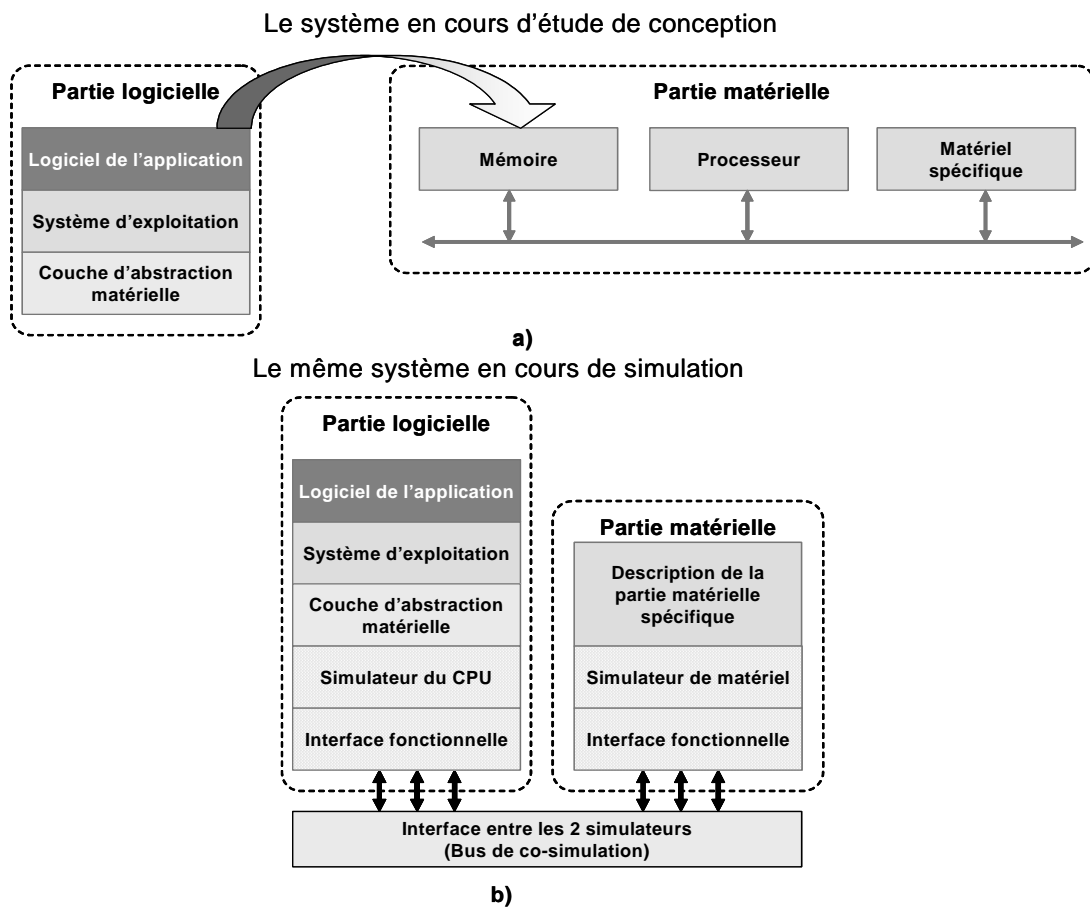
Le système en cours d'étude de conception

Partie logicielle

Logiciel de l'application

Système d'exploitation

Couche d'abstraction matérielle

Partie matérielle

Mémoire

Processeur

Matériel spécifique

a)

Le même système en cours de simulation

Partie logicielle

Logiciel de l'application

Système d'exploitation

Couche d'abstraction matérielle

Simulateur du CPU

Interface fonctionnelle

Partie matérielle

Description de la partie matérielle spécifique

Simulateur de matériel

Interface fonctionnelle

Interface entre les 2 simulateurs (Bus de co-simulation)

b)